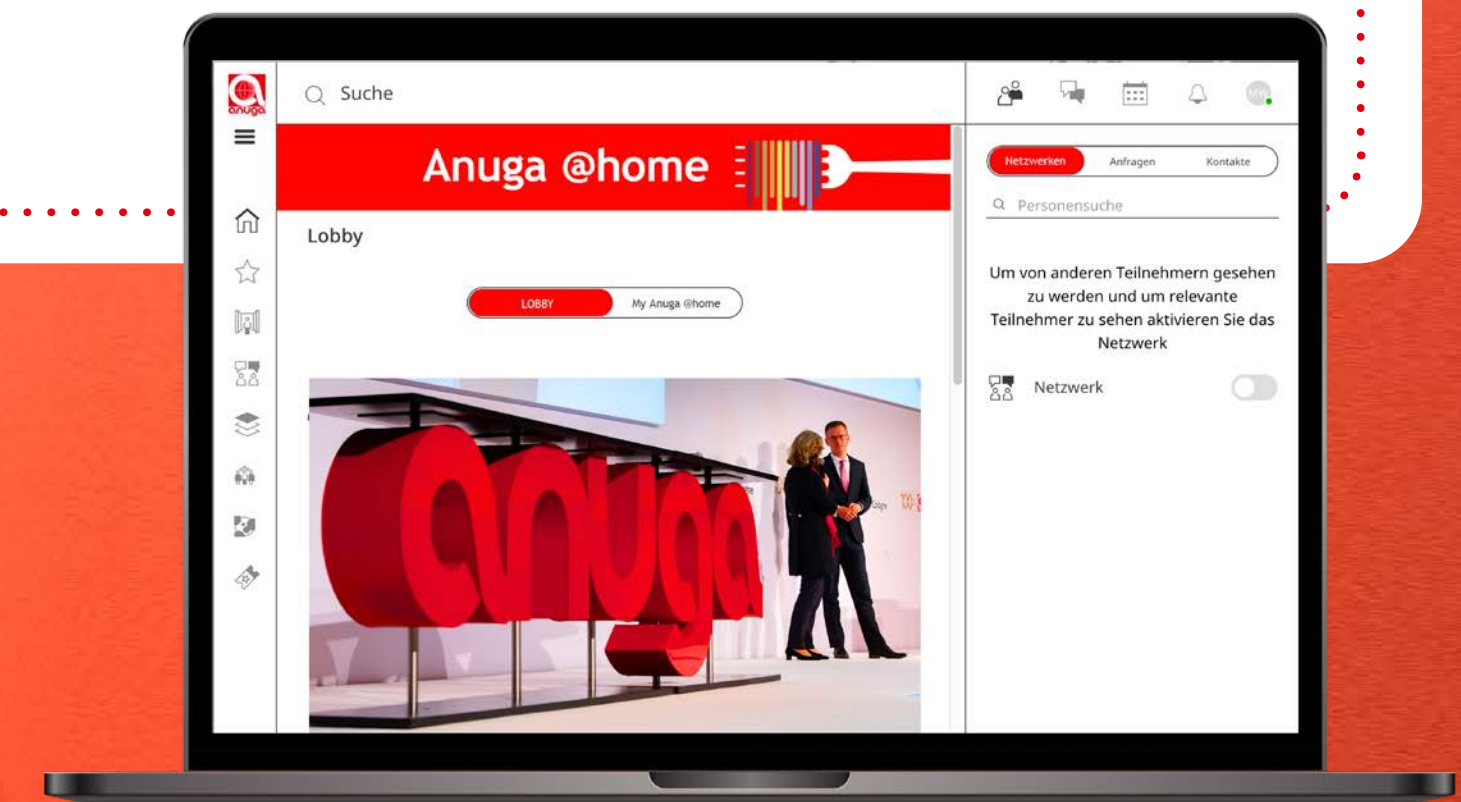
anuga

Suche

Anuga @home

Lobby

LOBBY

My Anuga @home

anuga

MW

Netzwerken

Anfragen

Kontakte

Personensuche

Um von anderen Teilnehmern gesehen zu werden und um relevante Teilnehmer zu sehen aktivieren Sie das Netzwerk

Netzwerk